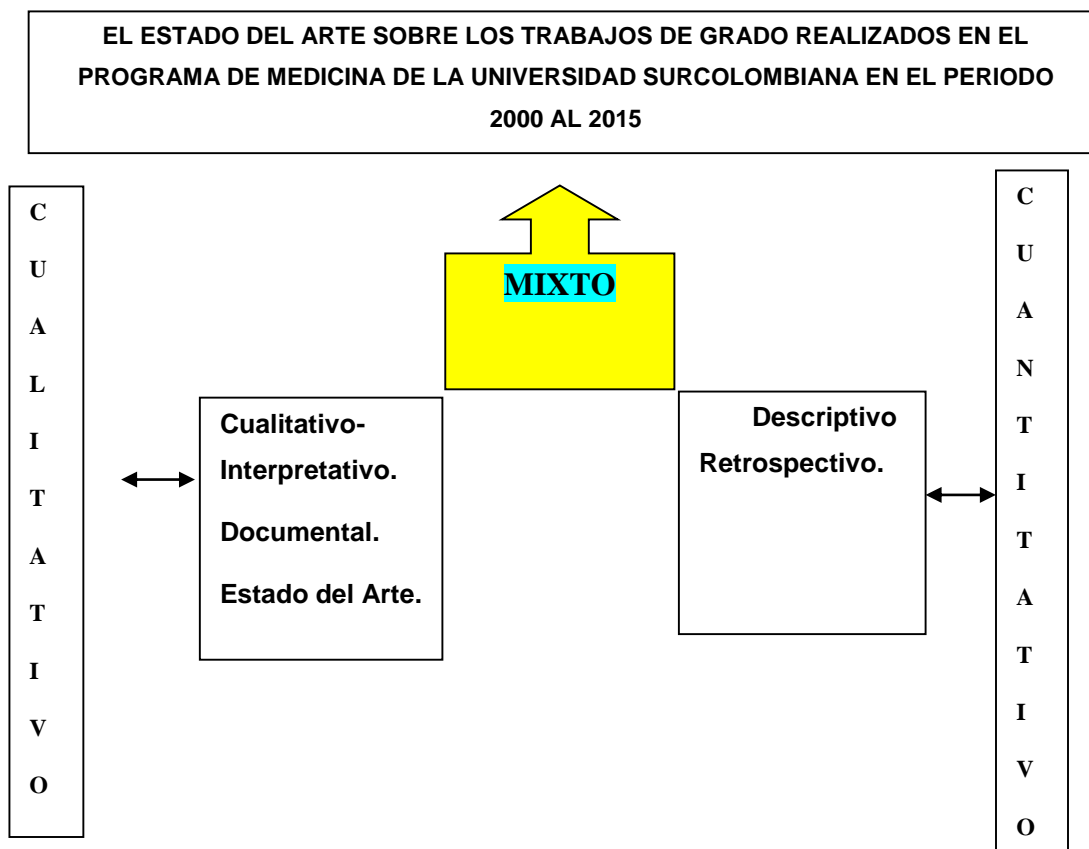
EL ESTADO DEL ARTE SOBRE LOS TRABAJOS DE GRADO REALIZADOS EN EL PROGRAMA DE MEDICINA DE LA UNIVERSIDAD SURCOLOMBIANA EN EL PERIODO 2000 AL 2015

C
U
A
L
I
T
A
T
I
V
O

MIXTO

Cualitativo-Interpretativo.

Documental.

Estado del Arte.

Descriptivo Retrospectivo.

C
U
A
N
T
I
T
A
T
I
V
O